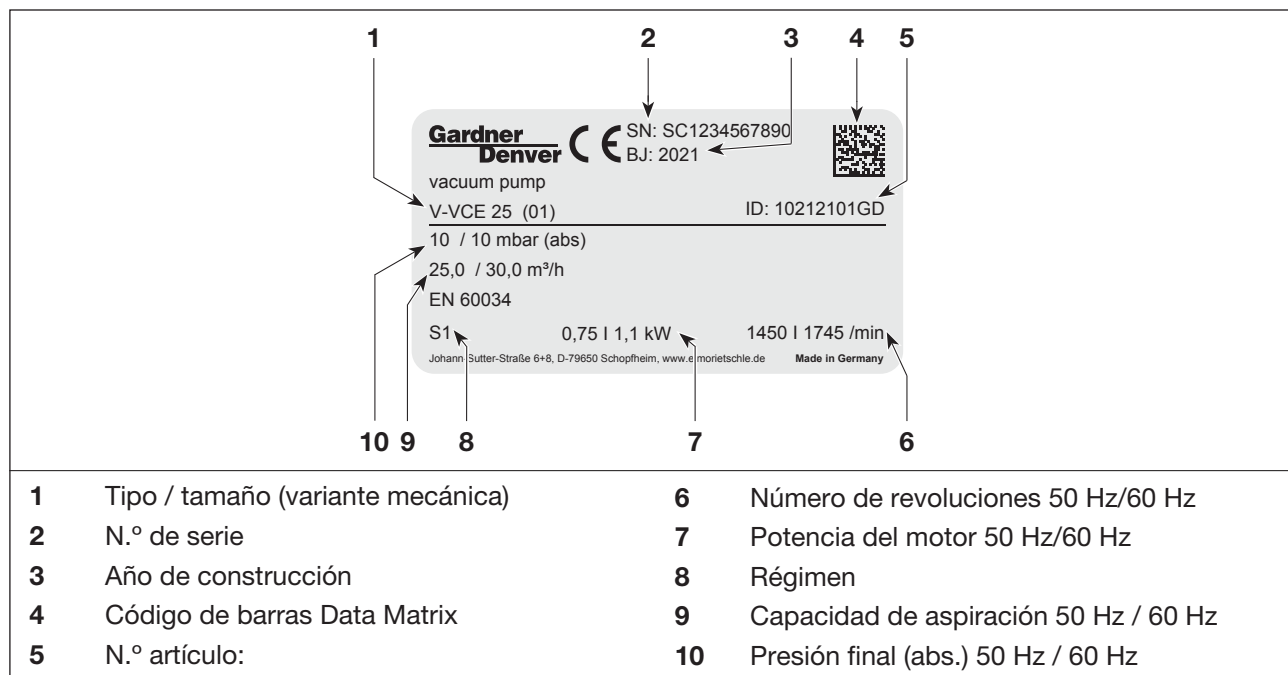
1 2 3 4 5

Gardner Denver CE SN: SC1234567890
BJ: 2021

vacuum pump
V-VCE 25 (01) ID: 10212101GD
10 / 10 mbar (abs)
25,0 / 30,0 m³/h
EN 60034
S1 0,75 I 1,1 kW 1450 I 1745 /min
Johann Sutter-Straße 6+8, D-79650 Schopfheim, www.elmorietschle.de Made in Germany

10 9 8 7 6

1 Tipo / tamaño (variante mecánica)
2 N.º de serie
3 Año de construcción
4 Código de barras Data Matrix
5 N.º artículo:

6 Número de revoluciones 50 Hz/60 Hz
7 Potencia del motor 50 Hz/60 Hz
8 Régimen
9 Capacidad de aspiración 50 Hz / 60 Hz
10 Presión final (abs.) 50 Hz / 60 Hz